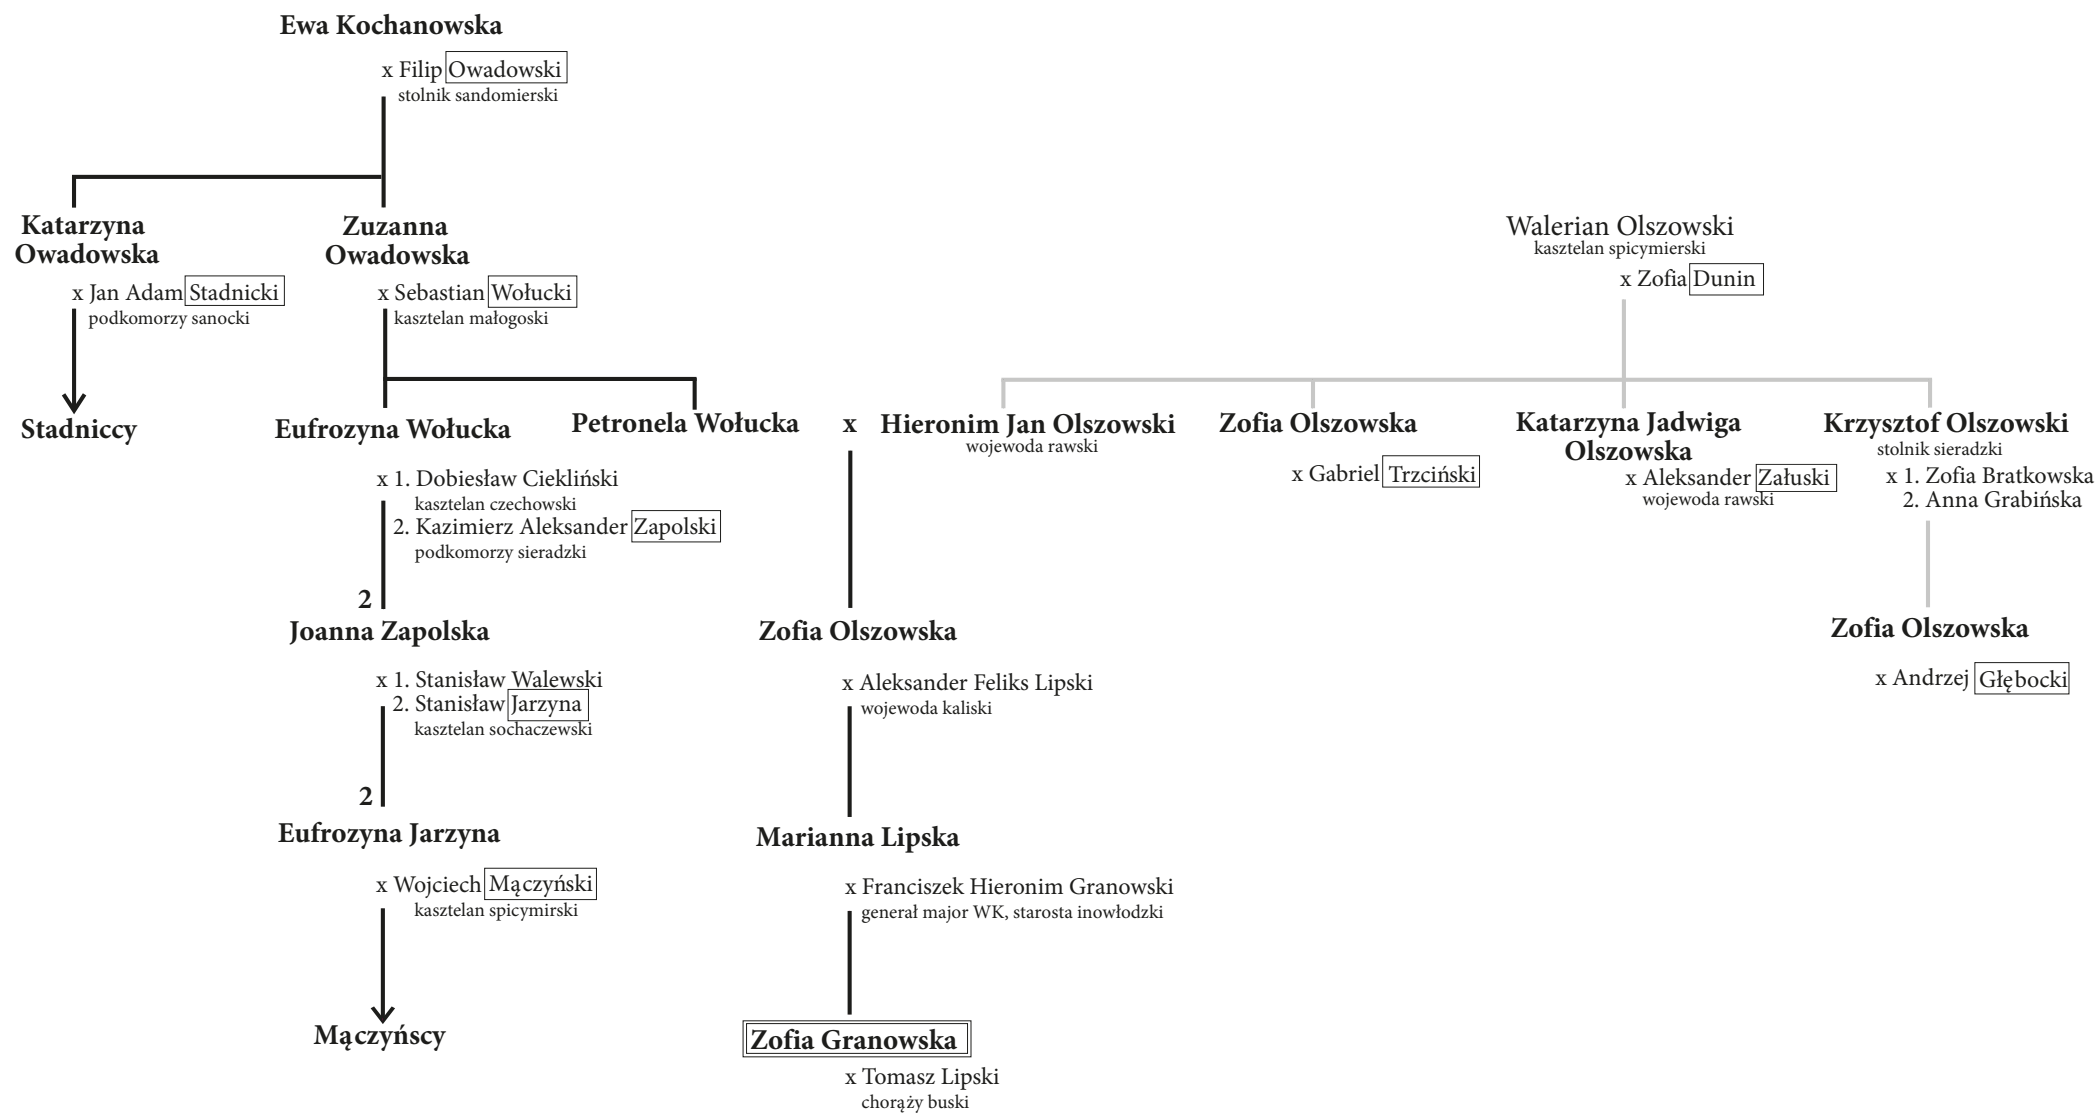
Ewa Kochanowska

x Filip Owadowski
stolnik sandomierski

Katarzyna Owadowska

x Jan Adam Stadnicki
podkomorzy sanocki

Stadniccy

Zuzanna Owadowska

x Sebastian Wołucki
kasztelan małogoski

Eufrozyna Wołucka

x 1. Dobiesław Cikliński
kasztelan czechowski
2. Kazimierz Aleksander Zapolski
podkomorzy sieradzki

2

Joanna Zapolska

x 1. Stanisław Walewski
2. Stanisław Jarzyna
kasztelan sochaczewski

2

Eufrozyna Jarzyna

x Wojciech Mączyński
kasztelan spicymirski

Mączyńscy

Petronela Wołucka

x

Walerian Olszowski
kasztelan spicymierski

x Zofia Dunin

Hieronim Jan Olszowski
wojewoda rawski

Zofia Olszowska

x Aleksander Feliks Lipski
wojewoda kaliski

Marianna Lipska

x Franciszek Hieronim Granowski
generał major WK, starosta inowłodzki

Zofia Granowska

x Tomasz Lipski
chorąży buski

Zofia Olszowska

x Gabriel Trzciński

Katarzyna Jadwiga Olszowska

x Aleksander Załuski
wojewoda rawski

Krzysztof Olszowski
stolnik sieradzki

x 1. Zofia Bratkowska
2. Anna Grabińska

Zofia Olszowska

x Andrzej Głębocki